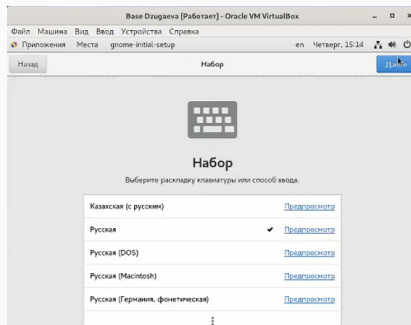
Base Dzugaeva [Работает] - Oracle VM VirtualBox

Файл Машина Вид Ввод Устройства Справка

Приложения Места gnome-initial-setup en Четверг, 15:14

Назад Набор Далее

Набор

Выберите раскладку клавиатуры или способ ввода.

| | |
|---|---|
| Казахская (с русским) | Предпросмотр |
| Русская ✔ | Предпросмотр |
| Русская (DOS) | Предпросмотр |
| Русская (Macintosh) | Предпросмотр |
| Русская (Германия, фонетическая) | Предпросмотр |

⋮